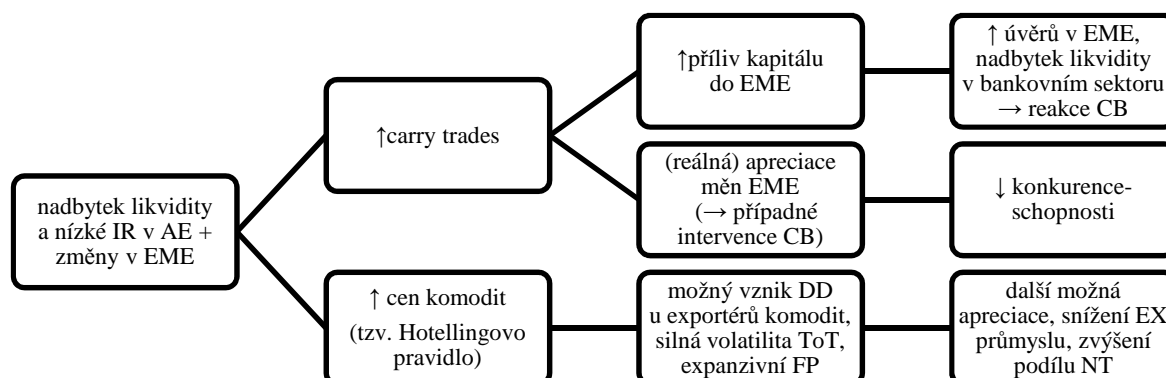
nadbytek likvidity a nízké IR v AE + změny v EME

↑carry trades

↑příliv kapitálu do EME

↑ úvěrů v EME, nadbytek likvidity v bankovním sektoru → reakce CB

(reálná) apreciace měn EME (→ případné intervence CB)

↓ konkurenceschopnosti

↑ cen komodit

(tzv. Hotellingovo pravidlo)

možný vznik DD u exportérů komodit, silná volatilita ToT, expanzivní FP

další možná apreciace, snížení EX průmyslu, zvýšení podílu NT